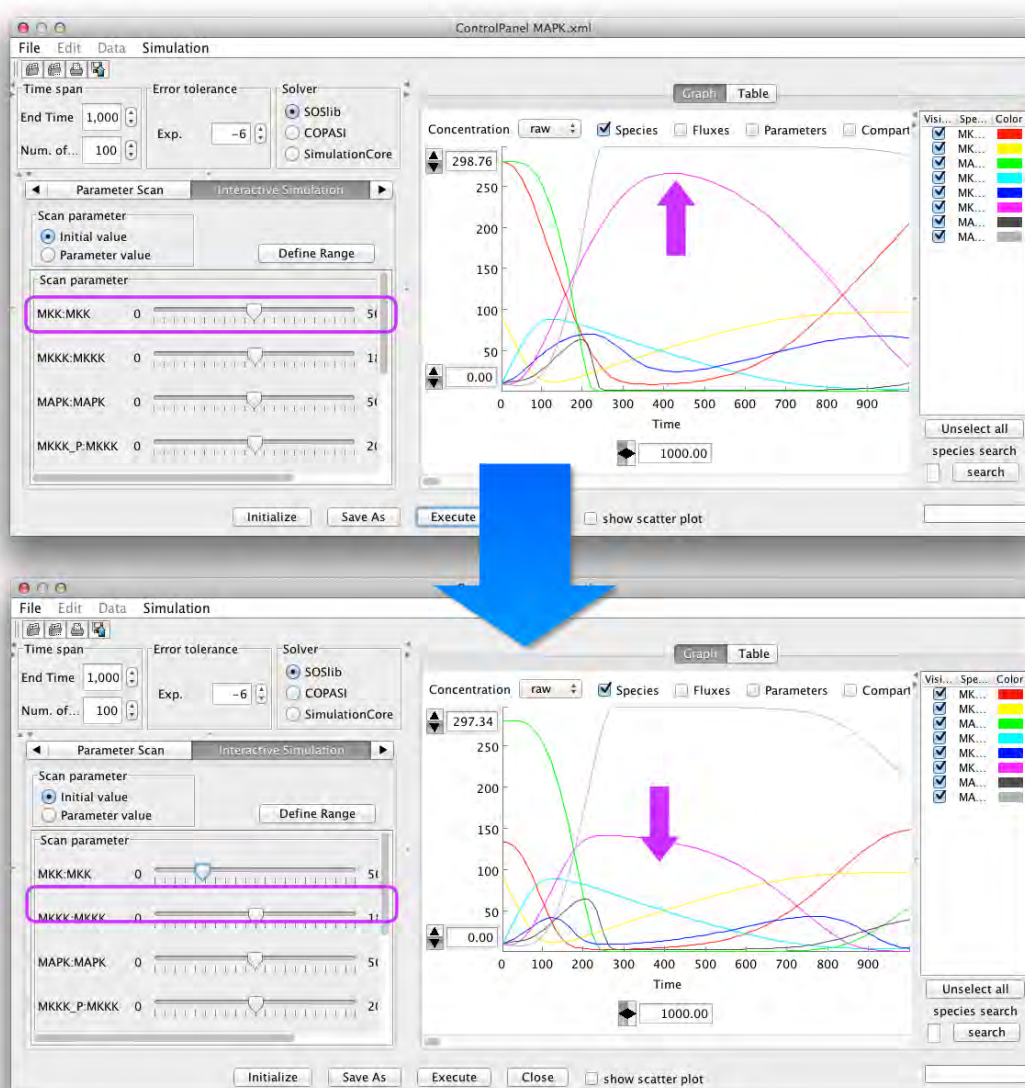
ControlPanel MAPK.xml

File Edit Data Simulation

Time span
End Time 1,000
Num. of... 100

Error tolerance
Exp. -6

Solver
SOSlib
COPASI
SimulationCore

Parameter Scan | Interactive Simulation

Scan parameter
Initial value
Parameter value
Define Range

Scan parameter
MKK:MKK 0 5(
MKKK:MKKK 0 1(
MAPK:MAPK 0 5(
MKKK_P:MKKK 0 2(

Graph | Table

Concentration raw Species Fluxes Parameters Compart

298.76
250
200
150
100
50
0.00
0 100 200 300 400 500 600 700 800 900
Time
1000.00

| Visi... | Spe... | Color |
|---|---|---|
| ☑ | MK... | |
| ☑ | MK... | |
| ☑ | MA... | |
| ☑ | MK... | |
| ☑ | MK... | |
| ☑ | MK... | |
| ☑ | MA... | |
| ☑ | MA... | |

Unselect all
species search
search

Initialize Save As Execute show scatter plot

File Edit Data Simulation

Time span
End Time 1,000
Num. of... 100

Error tolerance
Exp. -6

Solver
SOSlib
COPASI
SimulationCore

Parameter Scan | Interactive Simulation

Scan parameter
Initial value
Parameter value
Define Range

Scan parameter
MKK:MKK 0 5(
MKKK:MKKK 0 1(
MAPK:MAPK 0 5(
MKKK_P:MKKK 0 2(

Graph | Table

Concentration raw Species Fluxes Parameters Compart

297.34
250
200
150
100
50
0.00
0 100 200 300 400 500 600 700 800 900
Time
1000.00

| Visi... | Spe... | Color |
|---|---|---|
| ☑ | MK... | |
| ☑ | MK... | |
| ☑ | MA... | |
| ☑ | MK... | |
| ☑ | MK... | |
| ☑ | MK... | |
| ☑ | MA... | |
| ☑ | MA... | |

Unselect all
species search
search

Initialize Save As Execute Close show scatter plot